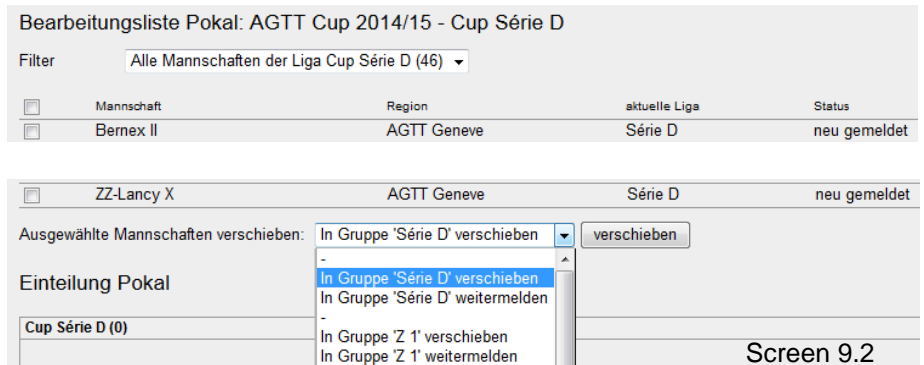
Bearbeitungsliste Pokal: AGTT Cup 2014/15 - Cup Série D

Filter Alle Mannschaften der Liga Cup Série D (46)

| | Mannschaft | Region | aktuelle Liga | Status |
|---|---|---|---|---|
| | Bernex II | AGTT Geneve | Série D | neu gemeldet |

| | ZZ-Lancy X | AGTT Geneve | Série D | neu gemeldet |
|---|---|---|---|---|

Ausgewählte Mannschaften verschieben: In Gruppe 'Série D' verschieben verschieben

-
In Gruppe 'Série D' verschieben
In Gruppe 'Série D' weitermelden
-
In Gruppe 'Z 1' verschieben
In Gruppe 'Z 1' weitermelden

Einteilung Pokal

Cup Série D (0)

Screen 9.2